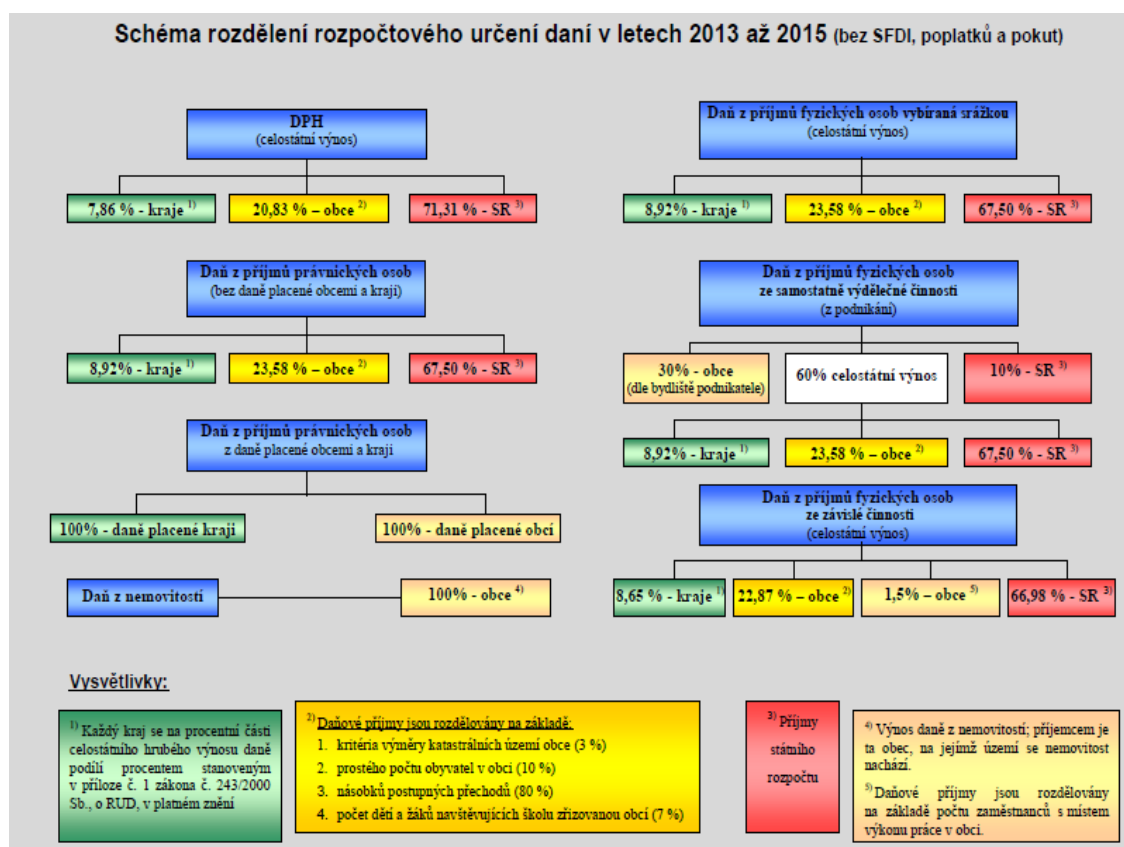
Schéma rozdělení rozpočtového určení daní v letech 2013 až 2015 (bez SFDI, poplatků a pokut)

DPH
(celostátní výnos)

7,86 % - kraje $^{1)}$

20,83 % – obce $^{2)}$

71,31 % - SR $^{3)}$

Daň z příjmů fyzických osob vybíraná srážkou
(celostátní výnos)

8,92% - kraje $^{1)}$

23,58 % – obce $^{2)}$

67,50 % - SR $^{3)}$

Daň z příjmů právnických osob
(bez daně placené obcemi a kraji)

8,92% - kraje $^{1)}$

23,58 % – obce $^{2)}$

67,50 % - SR $^{3)}$

Daň z příjmů fyzických osob
ze samostatně výdělečné činnosti
(z podnikání)

30% - obce
(dle bydliště podnikatele)

60% celostátní výnos

10% - SR $^{3)}$

8,92% - kraje $^{1)}$

23,58 % – obce $^{2)}$

67,50 % - SR $^{3)}$

Daň z příjmů právnických osob
z daně placené obcemi a kraji

100% - daně placené krají

100% - daně placené obcí

Daň z příjmů fyzických osob
ze závislé činnosti
(celostátní výnos)

8,65 % - kraje $^{1)}$

22,87 % – obce $^{2)}$

1,5% – obce $^{5)}$

66,98 % - SR $^{3)}$

Daň z nemovitostí

100% - obce $^{4)}$

Vysvětlivky:

$^{1)}$ Každý kraj se na procentní části celostátního hrubého výnosu daně podílí procentem stanoveným v příloze č. 1 zákona č. 243/2000 Sb., o RUD, v platném znění

$^{2)}$ Daňové příjmy jsou rozdělovány na základě:
1. kritéria výměry katastrálních území obce (3 %)
2. prostého počtu obyvatel v obci (10 %)
3. násobků postupných přechodů (80 %)
4. počet dětí a žáků navštěvujících školu zřizovanou obcí (7 %)

$^{3)}$ Příjmy státního rozpočtu

$^{4)}$ Výnos daně z nemovitostí; příjemcem je ta obec, na jejímž území se nemovitost nachází.

$^{5)}$ Daňové příjmy jsou rozdělovány na základě počtu zaměstnanců s místem výkonu práce v obci.